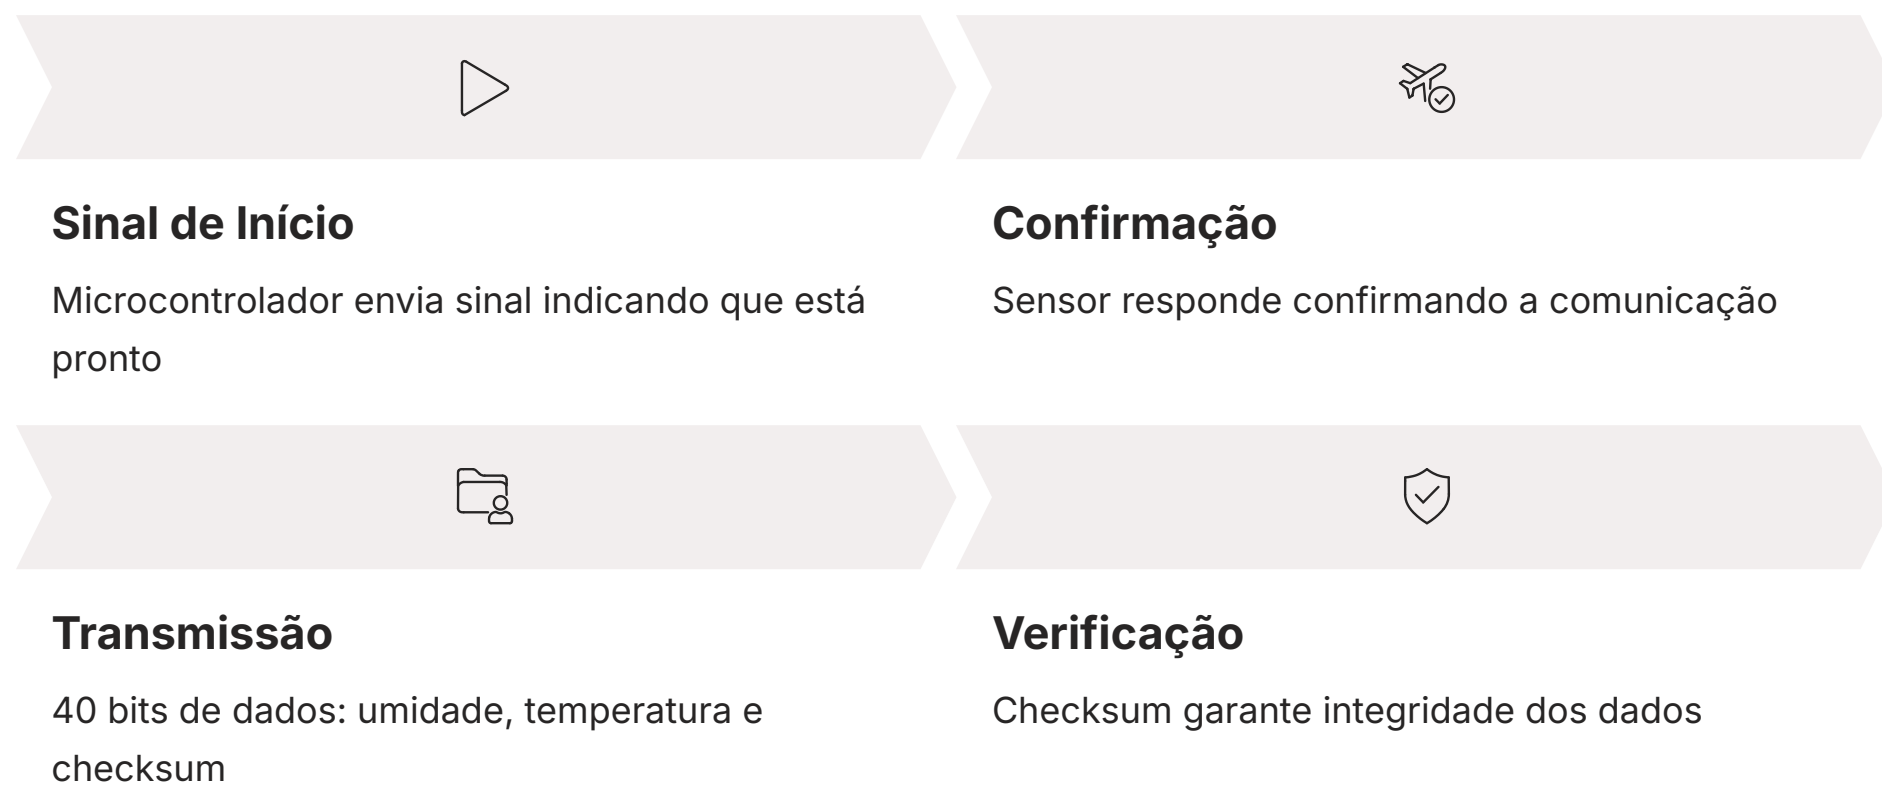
Sinal de Início

Microcontrolador envia sinal indicando que está pronto

Confirmação

Sensor responde confirmando a comunicação

Transmissão

40 bits de dados: umidade, temperatura e checksum

Verificação

Checksum garante integridade dos dados